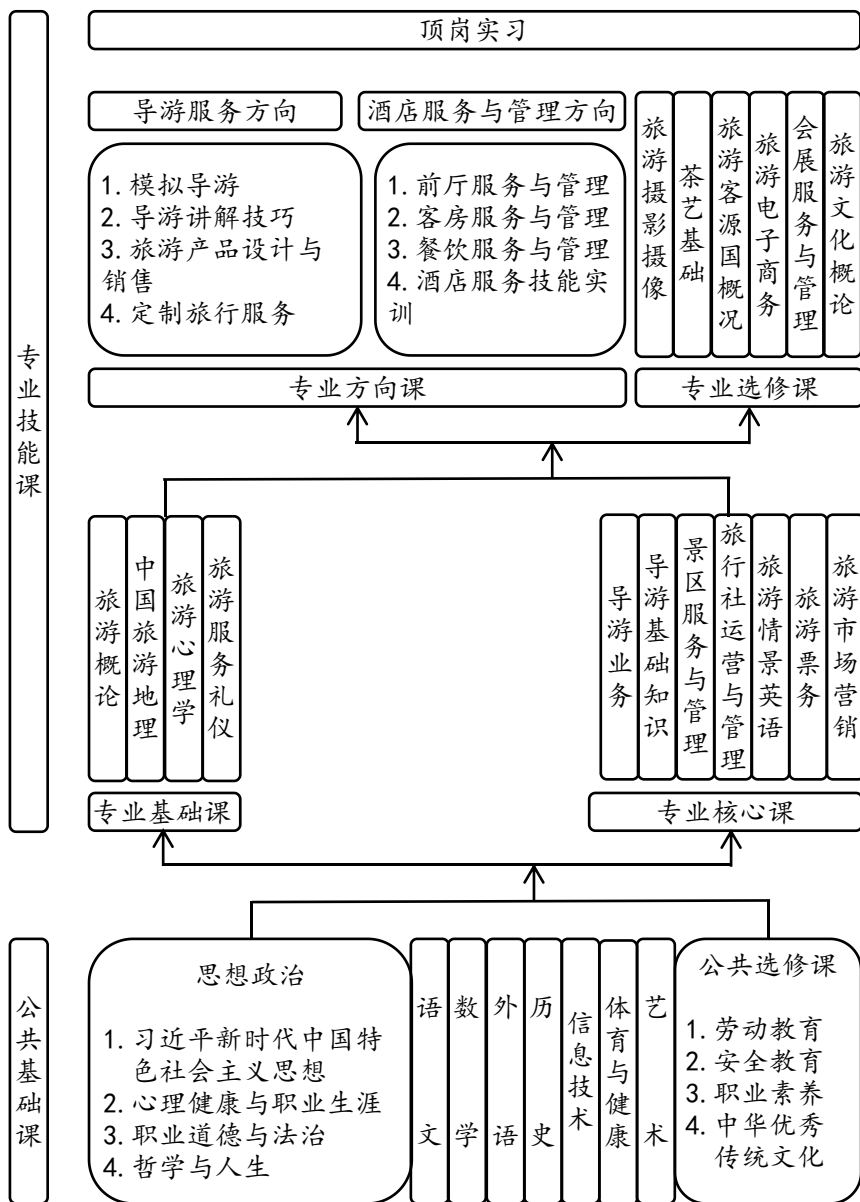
专业技能课

顶岗实习

导游服务方向

1. 模拟导游
2. 导游讲解技巧
3. 旅游产品设计与销售
4. 定制旅行服务

酒店服务与管理方向

1. 前厅服务与管理
2. 客房服务与管理
3. 餐饮服务与管理
4. 酒店服务技能实训

旅游摄影摄像
茶艺基础
旅游客源国概况
旅游电子商务
会展服务与管理
旅游文化概论

专业方向课

专业选修课

旅游概论
中国旅游地理
旅游心理学
旅游服务礼仪

导游业务
导游基础知识
景区服务与管理
旅行社运营与管理
旅游情景英语
旅游票务
旅游市场营销

专业基础课

专业核心课

公共基础课

思想政治

1. 习近平新时代中国特色社会主义思想
2. 心理健康与职业生涯
3. 职业道德与法治
4. 哲学与人生

语文
数学
外语
历史
信息技术
体育与健康
艺术

公共选修课

1. 劳动教育
2. 安全教育
3. 职业素养
4. 中华优秀传统文化